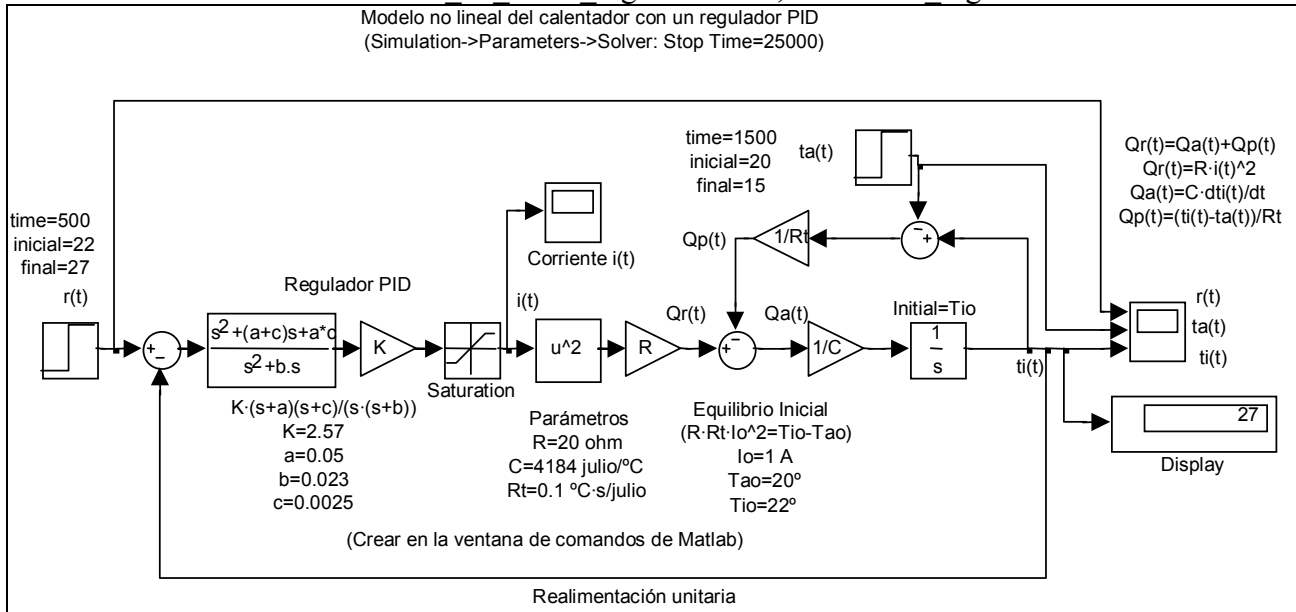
Modelo no lineal del calentador con un regulador PID
(Simulation->Parameters->Solver: Stop Time=25000)

time=500
inicial=22
final=27

r(t)

Regulador PID

$s^2+(a+c)s+a*c$
$s^2+b.s$

K

Saturation

Corriente i(t)

i(t)

u^2

R

Qr(t)

time=1500
inicial=20
final=15

ta(t)

Qp(t)

1/Rt

Qa(t)

1/C

Initial=Tio

$\frac{1}{s}$

ti(t)

Qr(t)=Qa(t)+Qp(t)
Qr(t)=R·i(t)^2
Qa(t)=C·dti(t)/dt
Qp(t)=(ti(t)-ta(t))/Rt

r(t)
ta(t)
ti(t)

27

Display

K·(s+a)(s+c)/(s·(s+b))
K=2.57
a=0.05
b=0.023
c=0.0025

Parámetros
R=20 ohm
C=4184 julio/ºC
Rt=0.1 ºC·s/julio

Equilibrio Inicial
(R·Rt·Io^2=Tio-Tao)
Io=1 A
Tao=20º
Tio=22º

(Crear en la ventana de comandos de Matlab)

Realimentación unitaria